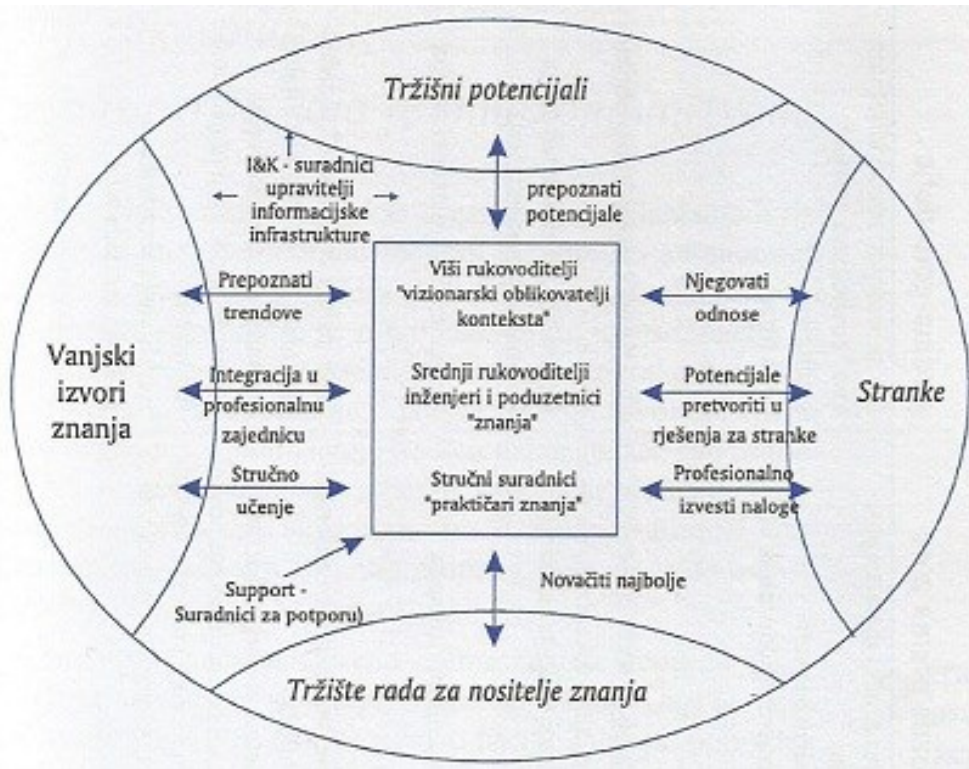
Tržišni potencijali

I&K - suradnici upravitelji informacijske infrastrukture

prepoznati potencijale

Vanjski izvori znanja

Prepoznati trendove

Integracija u profesionalnu zajednicu

Stručno učenje

Viši rukovoditelji "vizionarski oblikovatelji konteksta"

Srednji rukovoditelji inženjeri i poduzetnici "znanja"

Stručni suradnici "praktičari znanja"

Njegovati odnose

Potencijale pretvoriti u rješenja za stranke

Profesionalno izvesti naloge

Stranke

Support - Suradnici za potporu)

Novačiti najbolje

Tržište rada za nositelje znanja